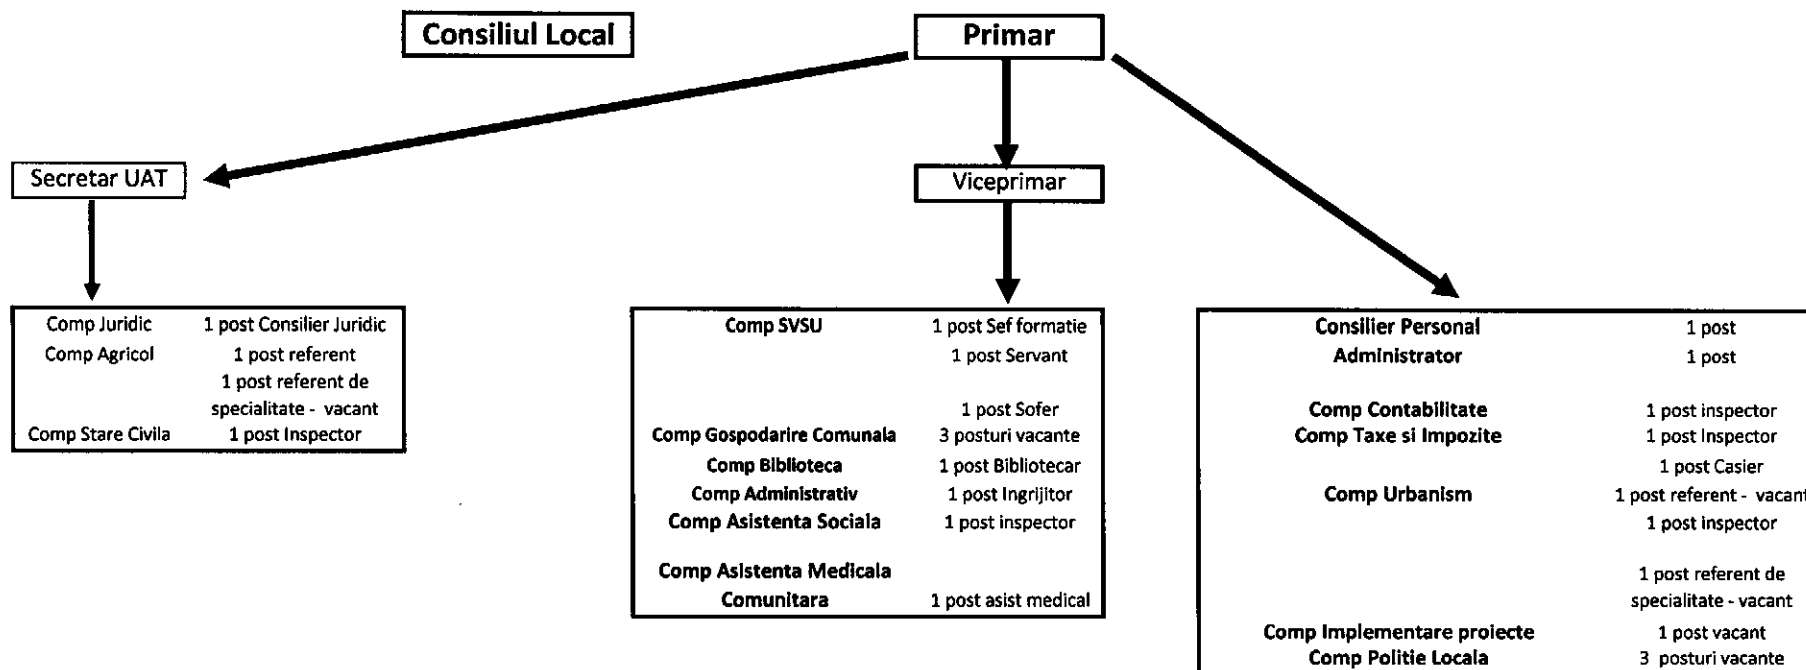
Consiliul Local

Primar

Secretar UAT

Viceprimar

| Comp Juridic | 1 post Consilier Juridic |
|---|---|
| Comp Agricol | 1 post referent |
| | 1 post referent de specialitate - vacant |
| Comp Stare Civila | 1 post Inspector |

| Comp SVSU | 1 post Sef formatie |
|---|---|
| | 1 post Servant |
| | 1 post Sofer |
| Comp Gospodarire Comunala | 3 posturi vacante |
| Comp Biblioteca | 1 post Bibliotecar |
| Comp Administrativ | 1 post Ingrijitor |
| Comp Asistenta Sociala | 1 post inspector |
| Comp Asistenta Medicala Comunitara | 1 post asist medical |

| Consilier Personal | 1 post |
|---|---|
| Administrator | 1 post |
| Comp Contabilitate | 1 post inspector |
| Comp Taxe si Impozite | 1 post Inspector |
| | 1 post Casier |
| Comp Urbanism | 1 post referent - vacant |
| | 1 post inspector |
| | 1 post referent de specialitate - vacant |
| Comp Implementare proiecte | 1 post vacant |
| Comp Politie Locala | 3 posturi vacante |